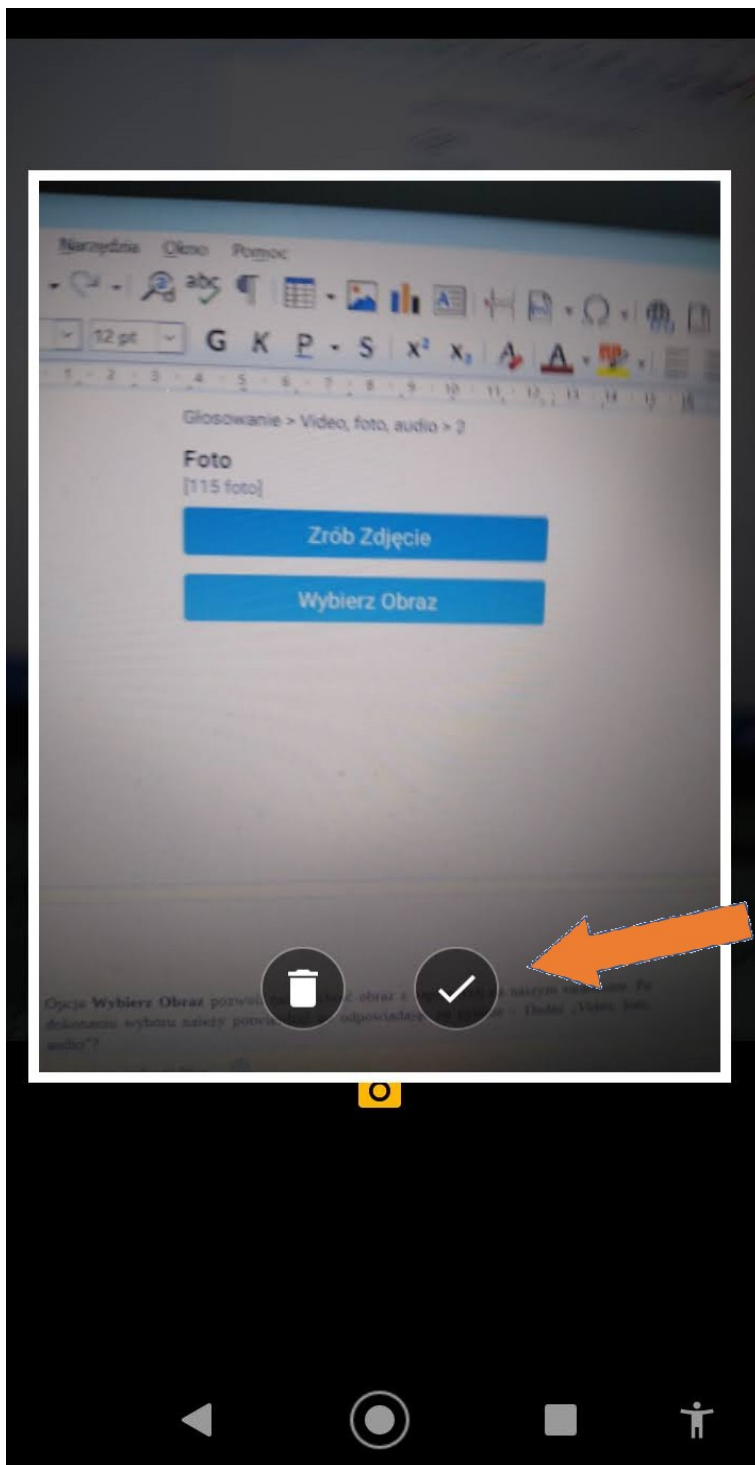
Narzędzia Okno Pomoc

12 pt G K P S $x^2$ $x_2$

Głosowanie > Video, foto, audio > 2

Foto
[115 foto]

Zrób Zdjęcie

Wybierz Obraz

Opcja **Wybierz Obraz** pozwala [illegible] obraz z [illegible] na naszym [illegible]. Po dokonaniu wyboru należy potwierdzić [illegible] odpowiadający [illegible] - Dodaj „Video, foto, audio”?